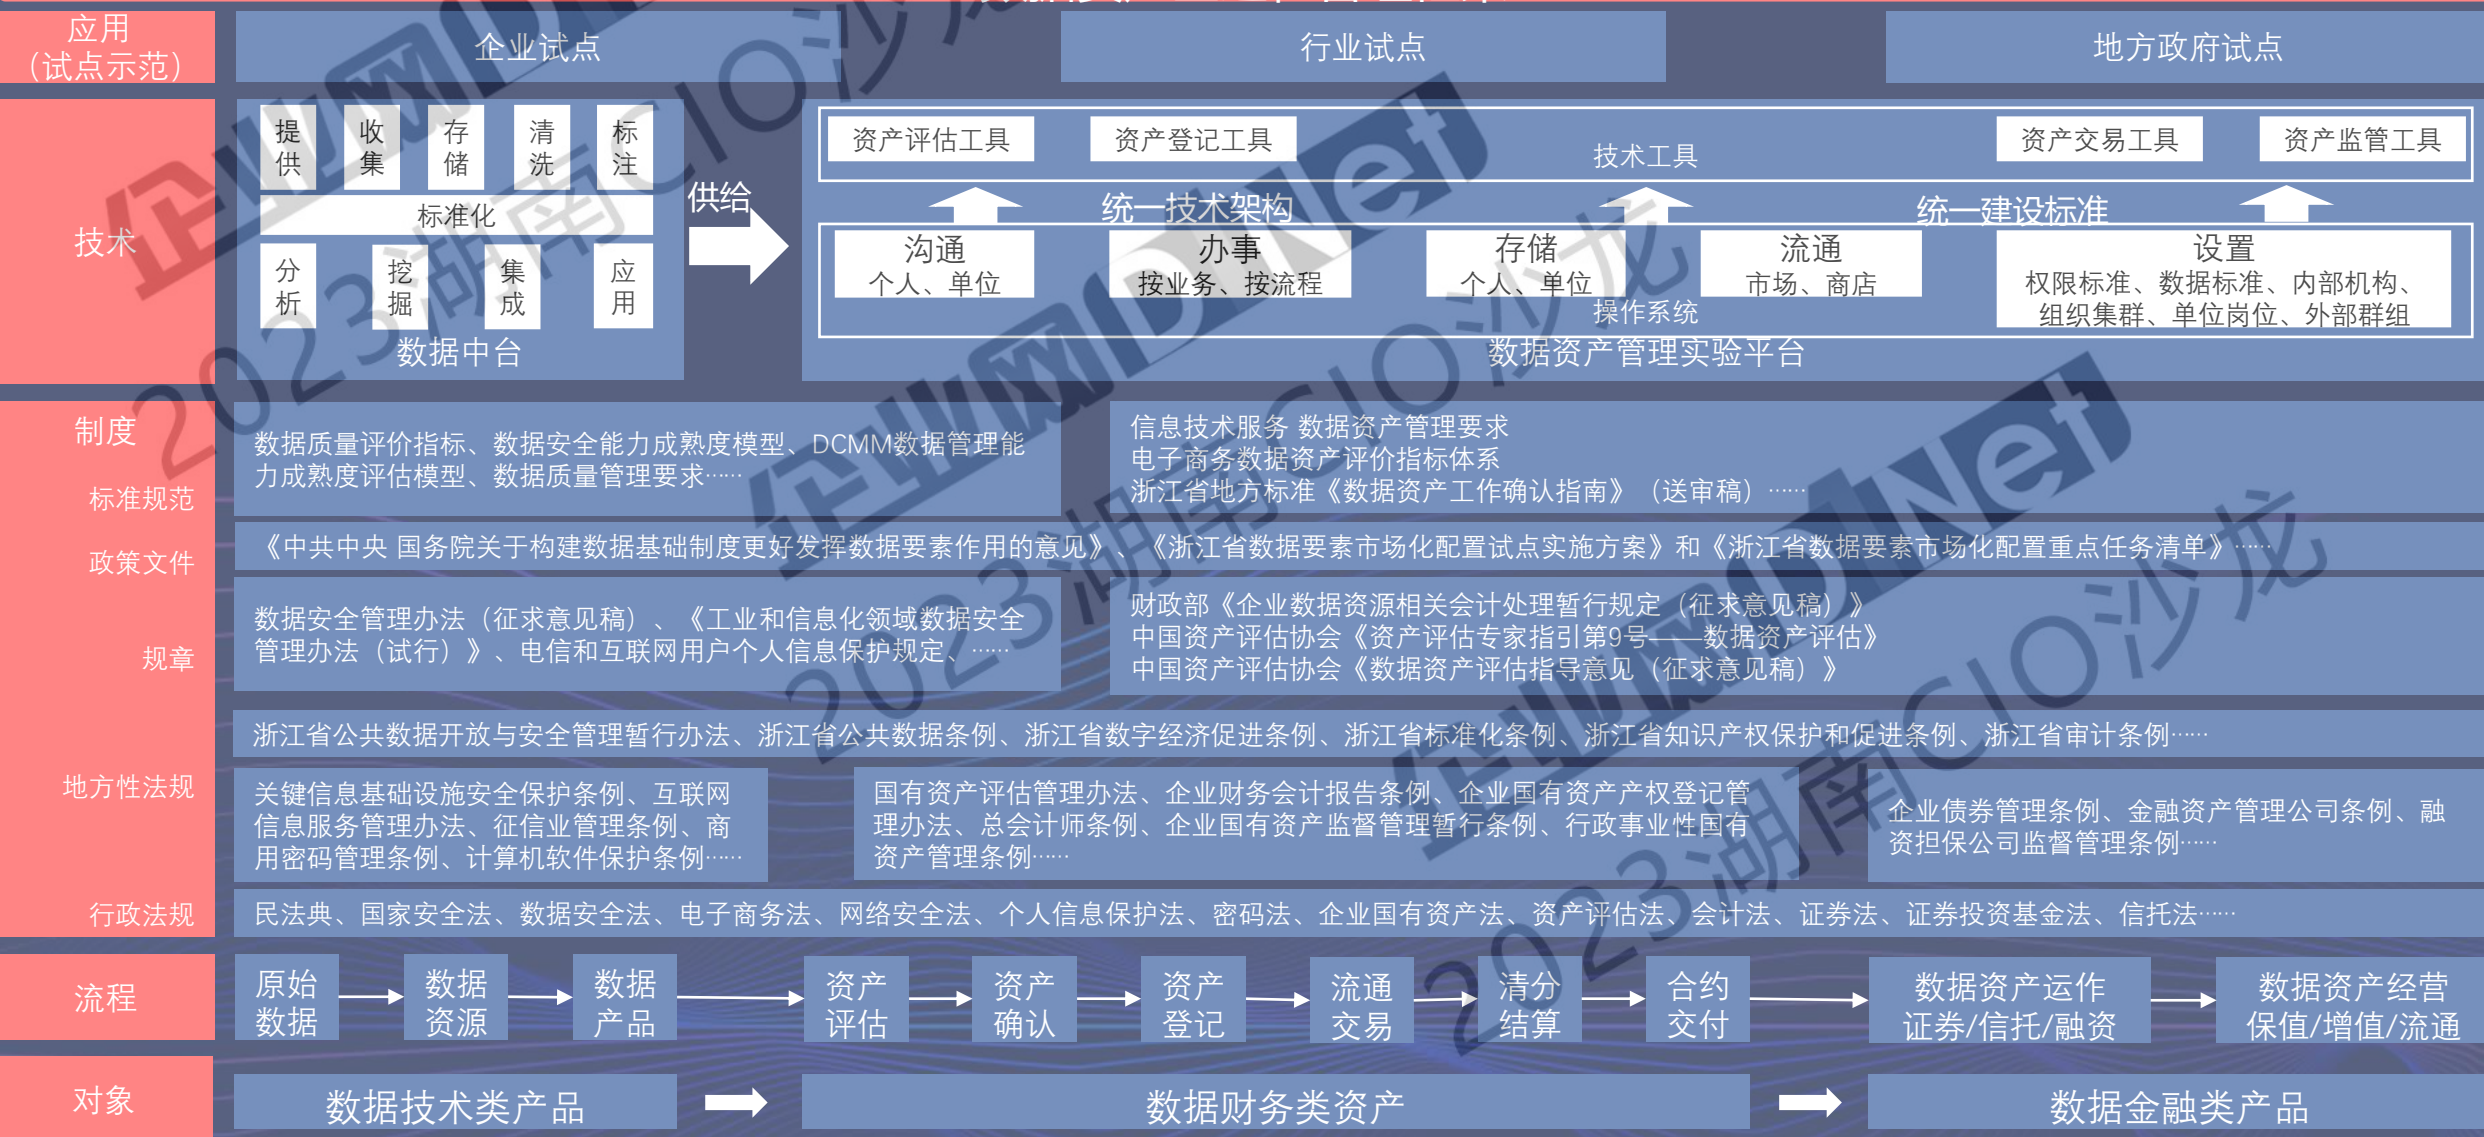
应用（试点示范）

企业试点

行业试点

地方政府试点

技术

提供 收集 存储 清洗 标注

标准化

分析 挖掘 集成 应用

数据中台

供给

资产评估工具 资产登记工具 技术工具 资产交易工具 资产监管工具

统一技术架构 统一建设标准

沟通 个人、单位

办事 按业务、按流程

存储 个人、单位

流通 市场、商店

设置 权限标准、数据标准、内部机构、组织集群、单位岗位、外部群组

操作系统

数据资产管理实验平台

制度

标准规范

数据质量评价指标、数据安全能力成熟度模型、DCMM数据管理能力成熟度评估模型、数据质量管理要求……

信息技术服务 数据资产管理要求
电子商务数据资产评价指标体系
浙江省地方标准《数据资产工作确认指南》（送审稿）……

政策文件

《中共中央 国务院关于构建数据基础制度更好发挥数据要素作用的意见》、《浙江省数据要素市场化配置试点实施方案》和《浙江省数据要素市场化配置重点任务清单》……

规章

数据安全管理办法（征求意见稿）、《工业和信息化领域数据安全管理办法（试行）》、电信和互联网用户个人信息保护规定、……

财政部《企业数据资源相关会计处理暂行规定（征求意见稿）》
中国资产评估协会《资产评估专家指引第9号——数据资产评估》
中国资产评估协会《数据资产评估指导意见（征求意见稿）》

地方性法规

浙江省公共数据开放与安全管理暂行办法、浙江省公共数据条例、浙江省数字经济促进条例、浙江省标准化条例、浙江省知识产权保护和促进条例、浙江省审计条例……

关键信息基础设施安全保护条例、互联网信息服务管理办法、征信业管理条例、商用密码管理条例、计算机软件保护条例……

国有资产评估管理办法、企业财务会计报告条例、企业国有资产产权登记管理办法、总会计师条例、企业国有资产监督管理暂行条例、行政事业性国有资产管理条例……

企业债券管理条例、金融资产管理公司条例、融资担保公司监督管理条例……

行政法规

民法典、国家安全法、数据安全法、电子商务法、网络安全法、个人信息保护法、密码法、企业国有资产法、资产评估法、会计法、证券法、证券投资基金法、信托法……

流程

原始数据 数据资源 数据产品 资产评估 资产确认 资产登记 流通交易 清分结算 合约交付 数据资产运作 证券/信托/融资 数据资产经营 保值/增值/流通

对象

数据技术类产品 数据财务类资产 数据金融类产品

2023湖南CIO沙龙 企业网D1Net